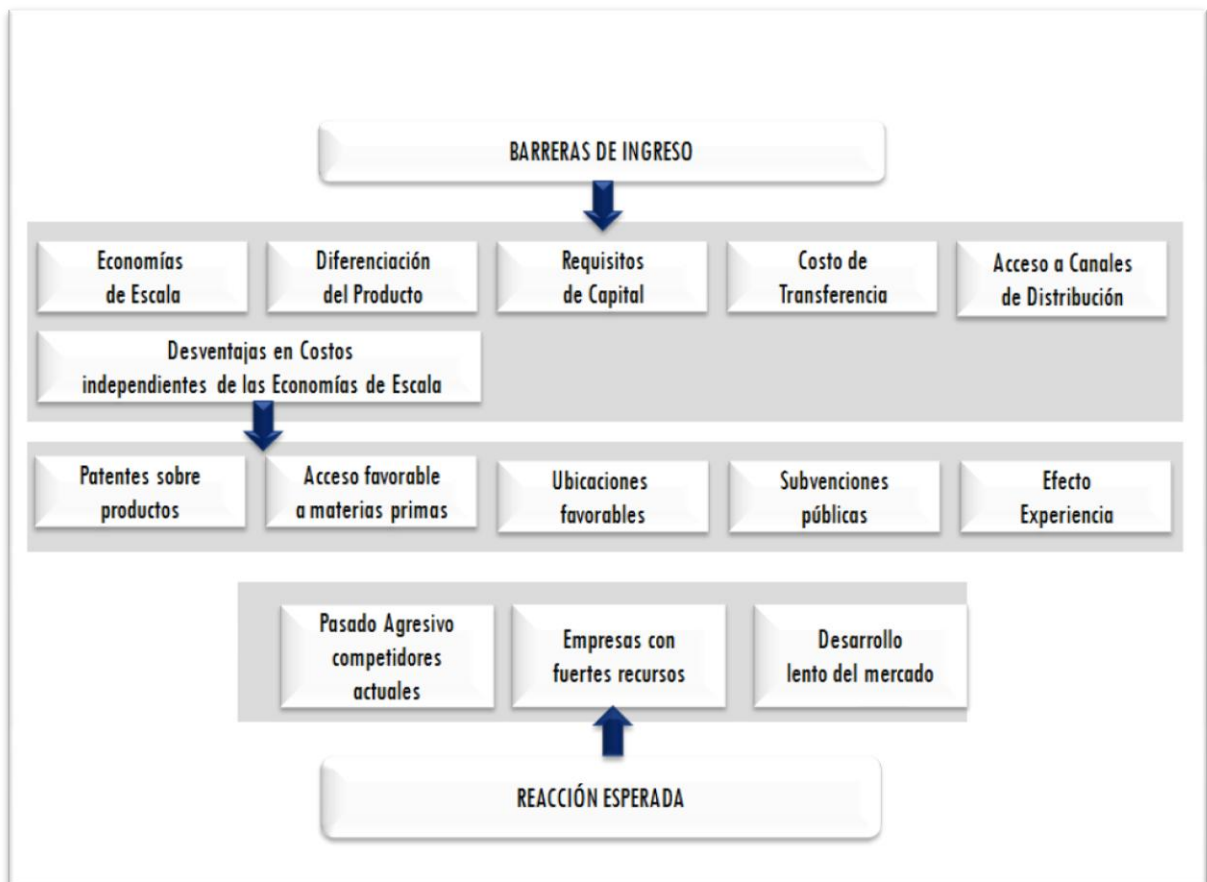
BARRERAS DE INGRESO

Economías de Escala

Diferenciación del Producto

Requisitos de Capital

Costo de Transferencia

Acceso a Canales de Distribución

Desventajas en Costos independientes de las Economías de Escala

Patentes sobre productos

Acceso favorable a materias primas

Ubicaciones favorables

Subvenciones públicas

Efecto Experiencia

Pasado Agresivo competidores actuales

Empresas con fuertes recursos

Desarrollo lento del mercado

REACCIÓN ESPERADA